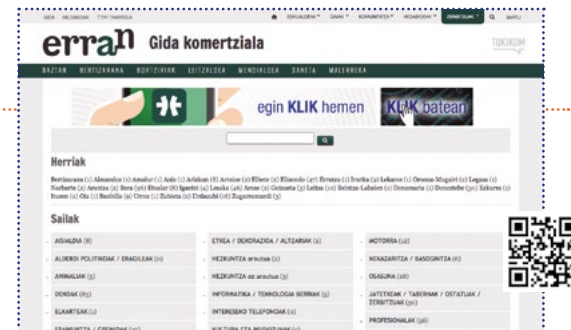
GIDA IRLANDIOAK TTIPI TANIGELA

ESKUALDEA GAIAK KOMUNITATEA HEDABIDEAK

erran Gida komertziala

TOKIKOM

BAZTAN BERTIZARANA BORTZIRIAK LEITZALDEA MENDIALDEA XARETA MALERREKA

egin KLIK hemen KLIK batean

Herriak

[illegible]

Sailak

AISIALDIA (8)
ALDERDI POLITIKOAK / ERAGILEAK (10)
ANIMALIAK (3)
DENDAK (83)
ELKARTEAK (1)
ETXEA / DEKORAZIOA / ALTZARIAK (2)
HEZKUNTZA arautua (1)
HEZKUNTZA ez arautua (3)
INFORMATIKA / TEKNOLOGIA BERRIAK (3)
INTERESEKO TELEFONOAK (2)
KULTURA ETA INGURUMENA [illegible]
MOTORRA (12)
NEKAZARITZA / BASOGINTZA (6)
OSASUNA (28)
JATETXEAK / TABERNAK / OSTATUAK / ZERBITZUAK (30)
PROFESIONALAK (36)